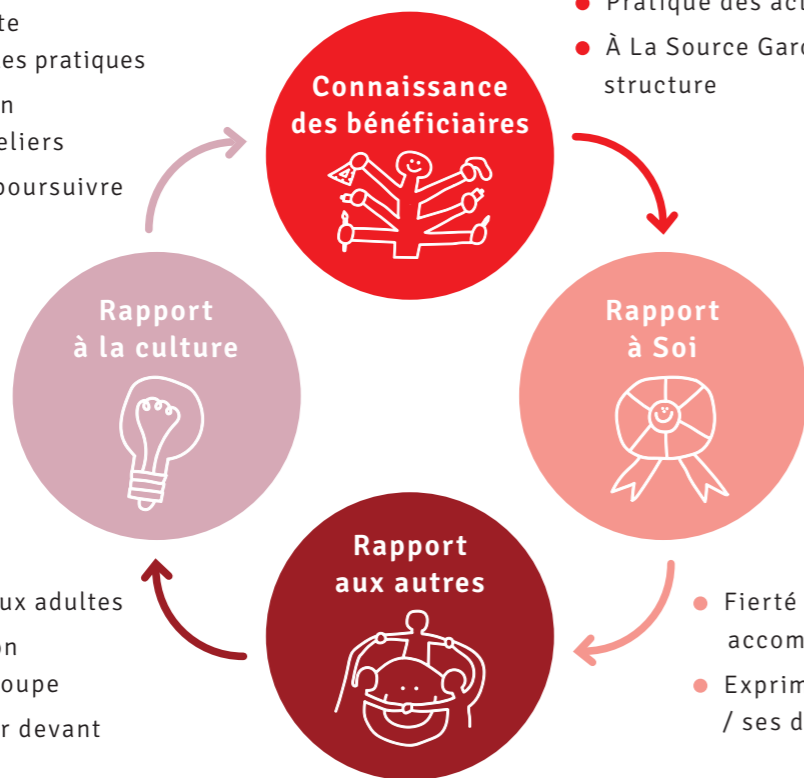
te

es pratiques

n

eliers

poursuivre

Pratique des act

À La Source Garc structure

Connaissance des bénéficiaires

Rapport à la culture

Rapport à Soi

Rapport aux autres

ux adultes

on

oupe

r devant

Fierté accom

Exprim / ses d